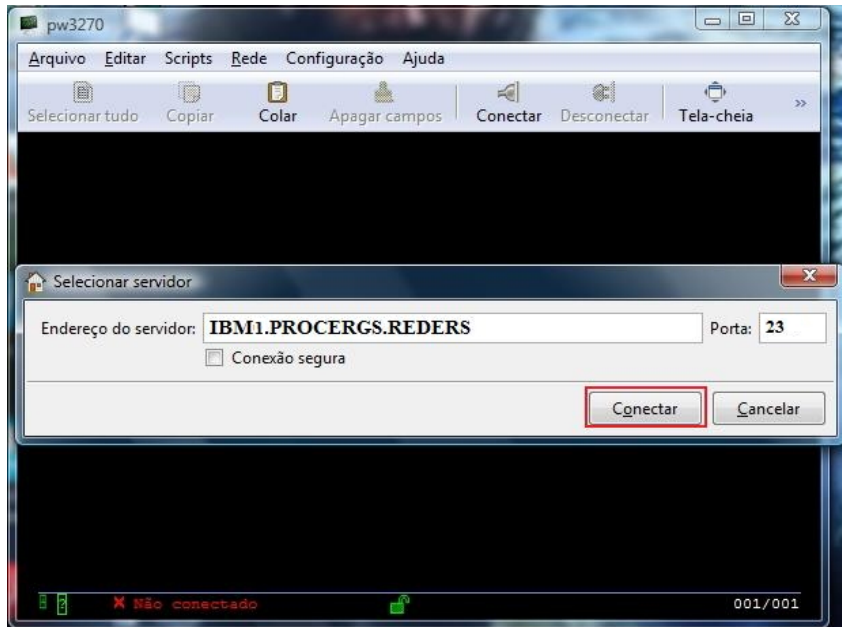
pw3270

Arquivo Editar Scripts Rede Configuração Ajuda

Selecionar tudo Copiar Colar Apagar campos Conectar Desconectar Tela-cheia »

Selecionar servidor

Endereço do servidor: IBM1.PROCERGS.REDERS Porta: 23

Conexão segura

Conectar Cancelar

X Não conectado 001/001